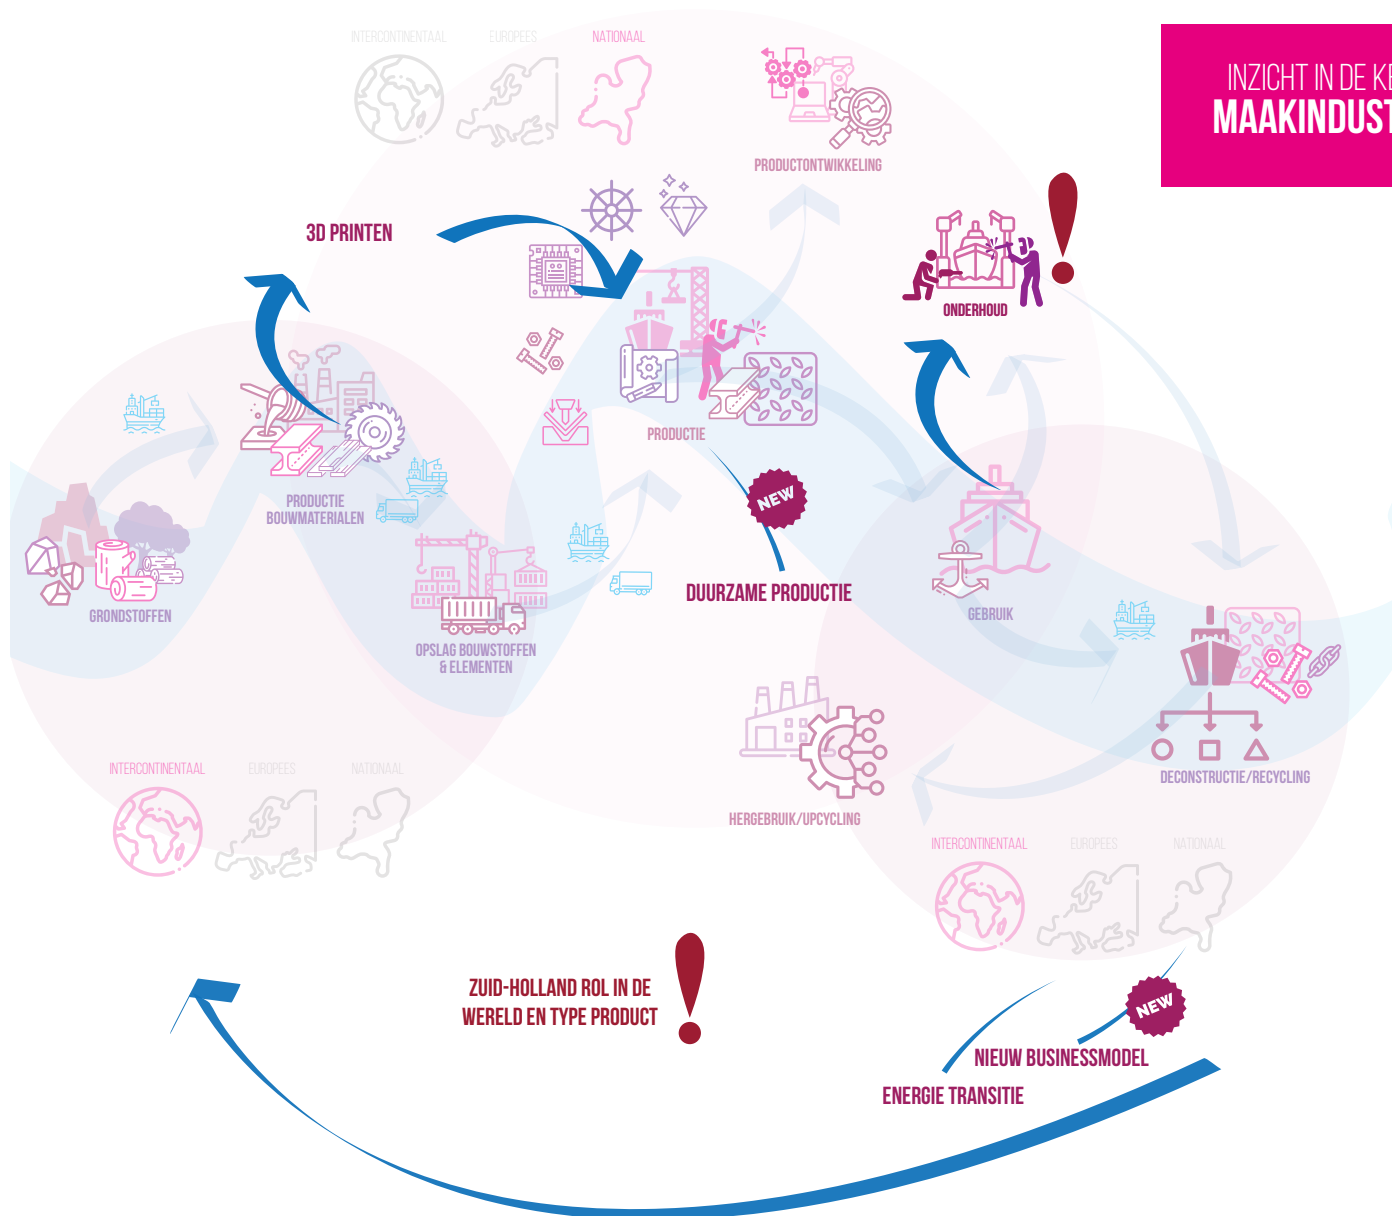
INZICHT IN DE KE
MAAKINDUST

INTERCONTINENTAAL EUROPEES NATIONAAL

PRODUCTONTWIKKELING

3D PRINTEN

ONDERHOUD

PRODUCTIE

PRODUCTIE BOUWMATERIALEN

NEW

DUURZAME PRODUCTIE

GRONDSTOFFEN

OPSLAG BOUWSTOFFEN & ELEMENTEN

GEBRUIK

DECONSTRUCTIE/RECYCLING

HERGEBRUIK/UPCYCLING

INTERCONTINENTAAL EUROPEES NATIONAAL

INTERCONTINENTAAL EUROPEES NATIONAAL

ZUID-HOLLAND ROL IN DE WERELD EN TYPE PRODUCT

NEW

NIEUW BUSINESSMODEL

ENERGIE TRANSITIE